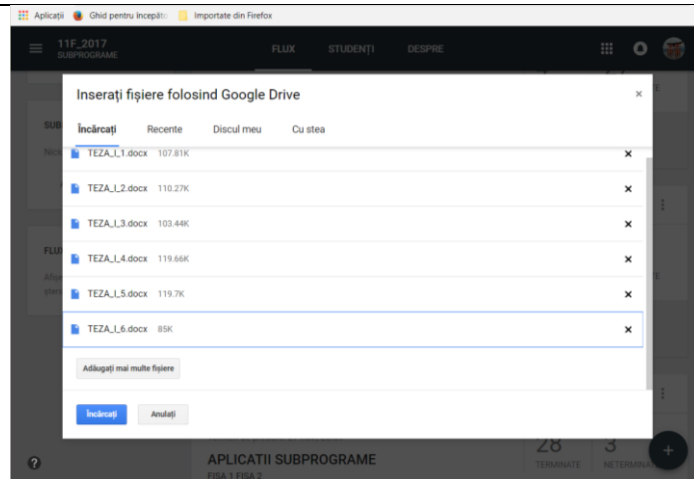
Aplicații Ghid pentru începăt Importate din Firefox

11F_2017
SUBPROGRAME

FLUX STUDENȚI DESPRE

Inserați fișiere folosind Google Drive

×

Încărcați Recente Discul meu Cu stea

TEZA_I_1.docx 107.81K ×

TEZA_I_2.docx 110.27K ×

TEZA_I_3.docx 103.44K ×

TEZA_I_4.docx 119.66K ×

TEZA_I_5.docx 119.7K ×

TEZA_I_6.docx 85K ×

Adăugați mai multe fișiere

Încărcați Anulați

APLICATII SUBPROGRAME
FISA 1 FISA 2

28 TERMINATE
3 NETERMINA

?

+